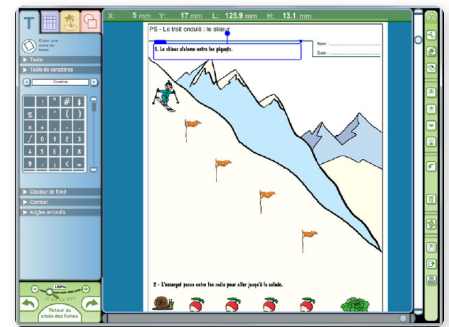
X: 5 mm Y: 17 mm L: 125.9 mm H: 13.1 mm

Créer une zone de texte

▸ Texte
▸ Table de caractères
Courier

# ( )
% 7 8 9
- 4 5 6
+ 1 2 3
0 , =

▸ Couleur de fond
▸ Contour
▸ Angles arrondis

Retour au choix des fiches

PS - Le tracé ondulé : le skieur

1. Le skieur slalome entre les piquets.

Nom :
Date :

2 - L'escargot passe entre les radis pour aller jusqu'à la salade.